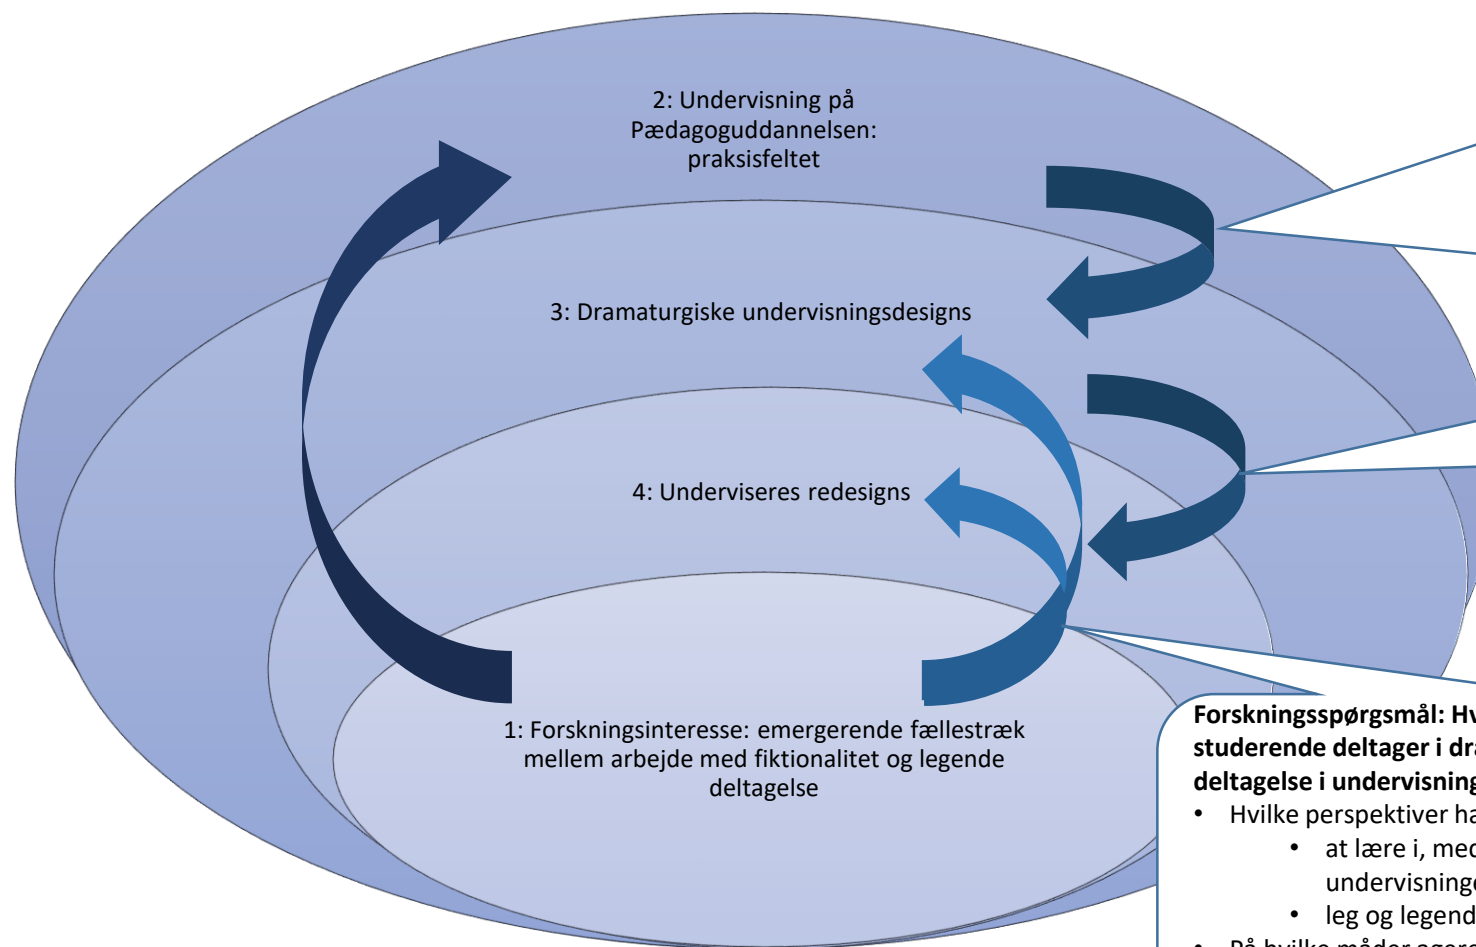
2: Undervisning på Pædagoguddannelsen: praksisfeltet

3: Dramaturgiske undervisningsdesigns

4: Underviseres redesigns

1: Forskningsinteresse: emergerende fællestræk mellem arbejde med fiktionalitet og legende deltagelse

**Forskningsspørgsmål: Hv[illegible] studerende deltager i dra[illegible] deltagelse i undervisning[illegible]**

- Hvilke perspektiver ha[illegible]
  - at lære i, med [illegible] undervisninge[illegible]
  - leg og legend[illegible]
- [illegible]